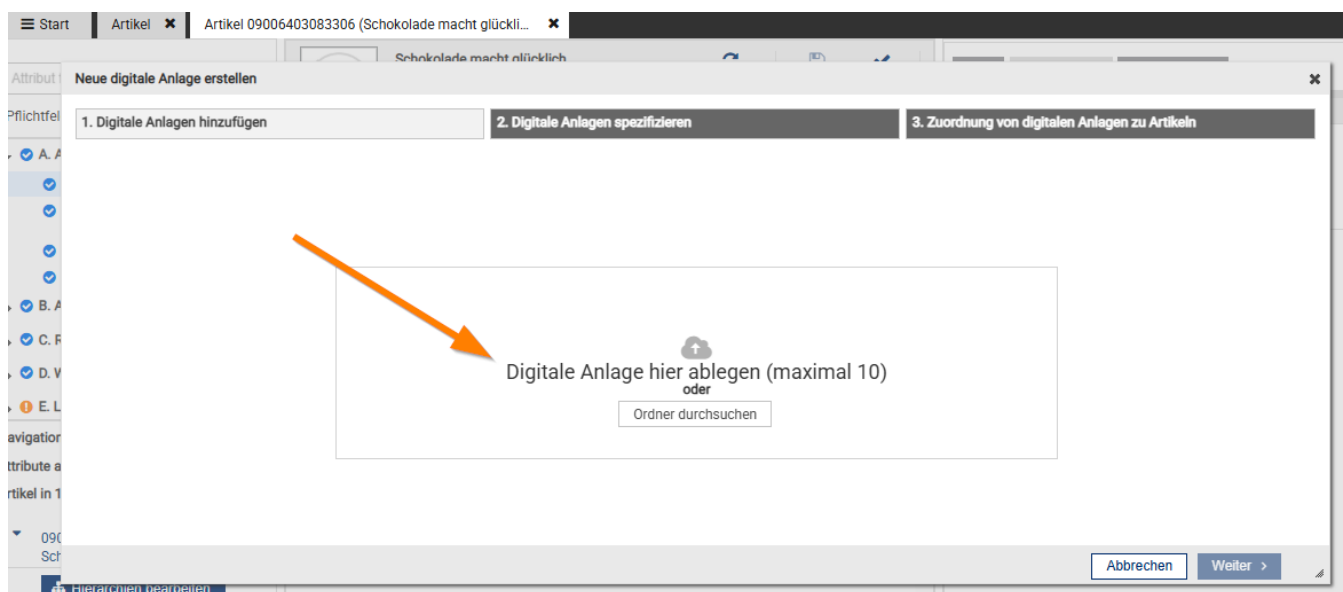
Start | Artikel | Artikel 09006403083306 (Schokolade macht glückli...

Schokolade macht glücklich

Attribut

Pflichtfel

A. A

B. A

C. F

D. W

E. L

avigation

ttribute a

rtikel in 1

090
Sch

Hierarchien bearbeiten

Neue digitale Anlage erstellen

1. Digitale Anlagen hinzufügen

2. Digitale Anlagen spezifizieren

3. Zuordnung von digitalen Anlagen zu Artikeln

Digitale Anlage hier ablegen (maximal 10)
oder
Ordner durchsuchen

Abbrechen

Weiter >